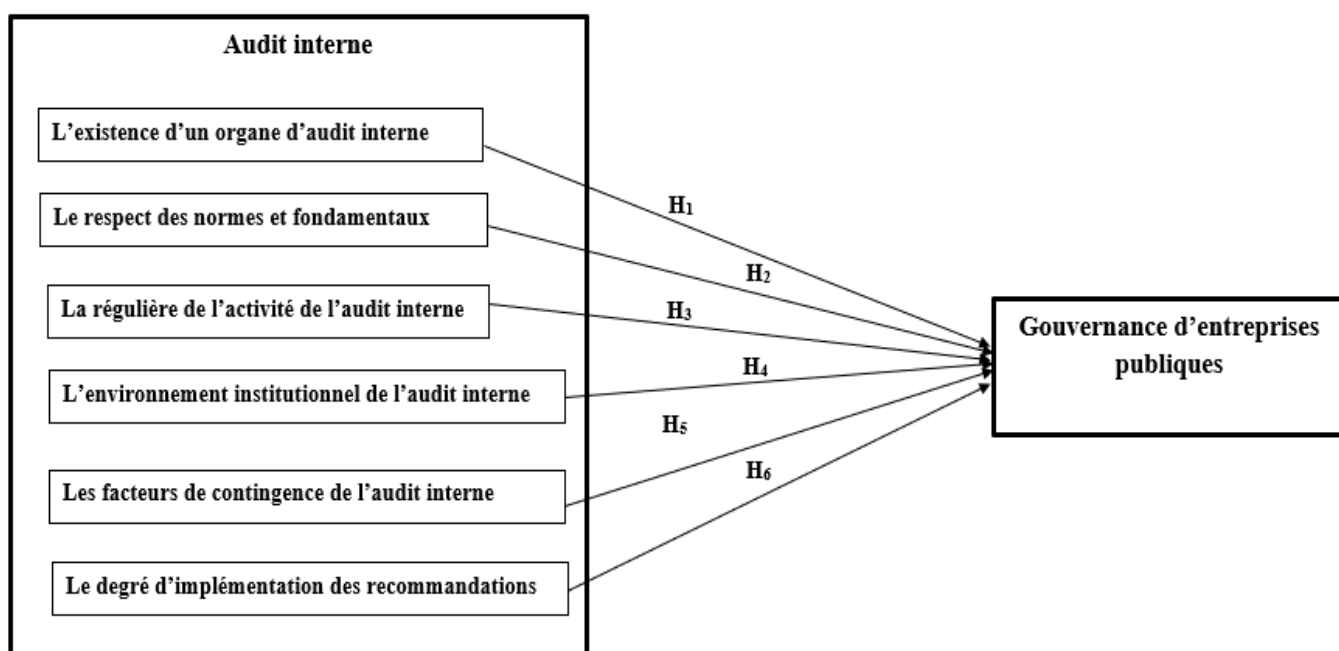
Audit interne

L’existence d’un organe d’audit interne

Le respect des normes et fondamentaux

La régulière de l’activité de l’audit interne

L’environnement institutionnel de l’audit interne

Les facteurs de contingence de l’audit interne

Le degré d’implémentation des recommandations

$H_1$

$H_2$

$H_3$

$H_4$

$H_5$

$H_6$

Gouvernance d’entreprises publiques